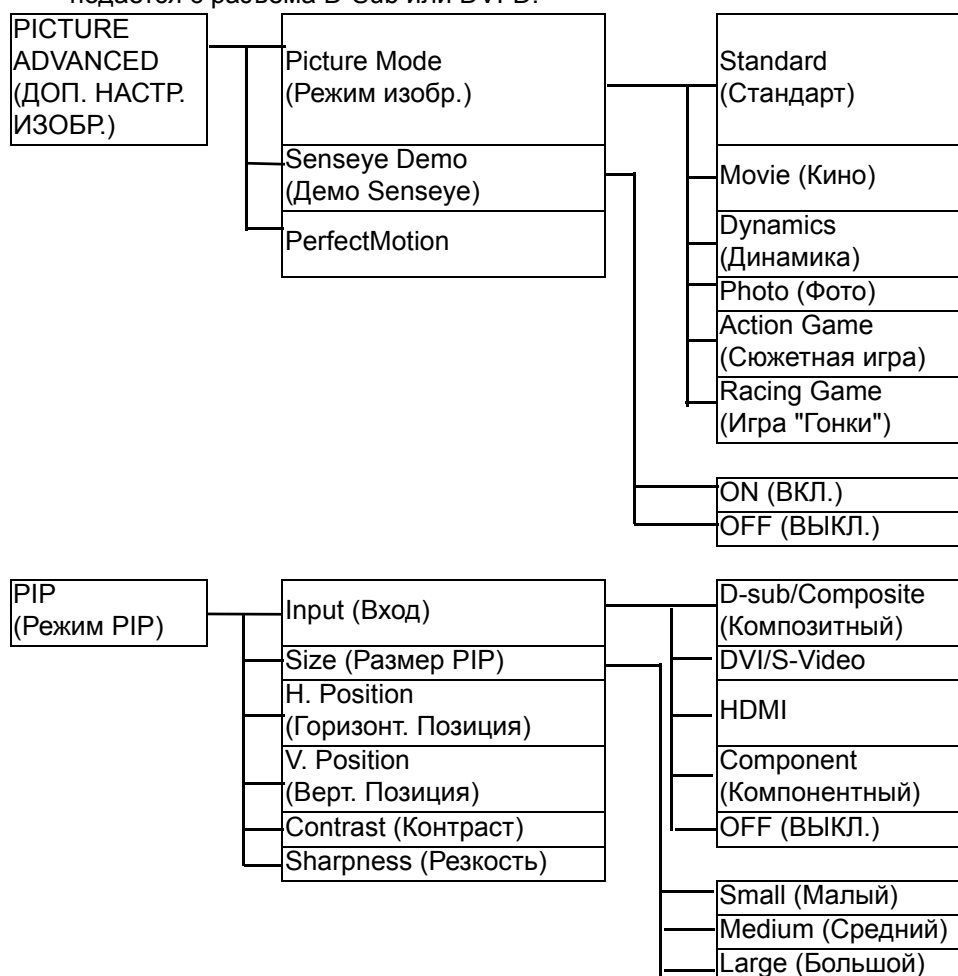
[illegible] подается с разъема D-Sub или DVI-D.

PICTURE ADVANCED (ДОП. НАСТР. ИЗОБР.)

Picture Mode (Режим изобр.)

Senseye Demo (Демо Senseye)

PerfectMotion

Standard (Стандарт)

Movie (Кино)

Dynamics (Динамика)

Photo (Фото)

Action Game (Сюжетная игра)

Racing Game (Игра "Гонки")

ON (ВКЛ.)

OFF (ВЫКЛ.)

PIP (Режим PIP)

Input (Вход)

Size (Размер PIP)

H. Position (Горизонт. Позиция)

V. Position (Верт. Позиция)

Contrast (Контраст)

Sharpness (Резкость)

D-sub/Composite (Композитный)

DVI/S-Video

HDMI

Component (Компонентный)

OFF (ВЫКЛ.)

Small (Малый)

Medium (Средний)

Large (Большой)